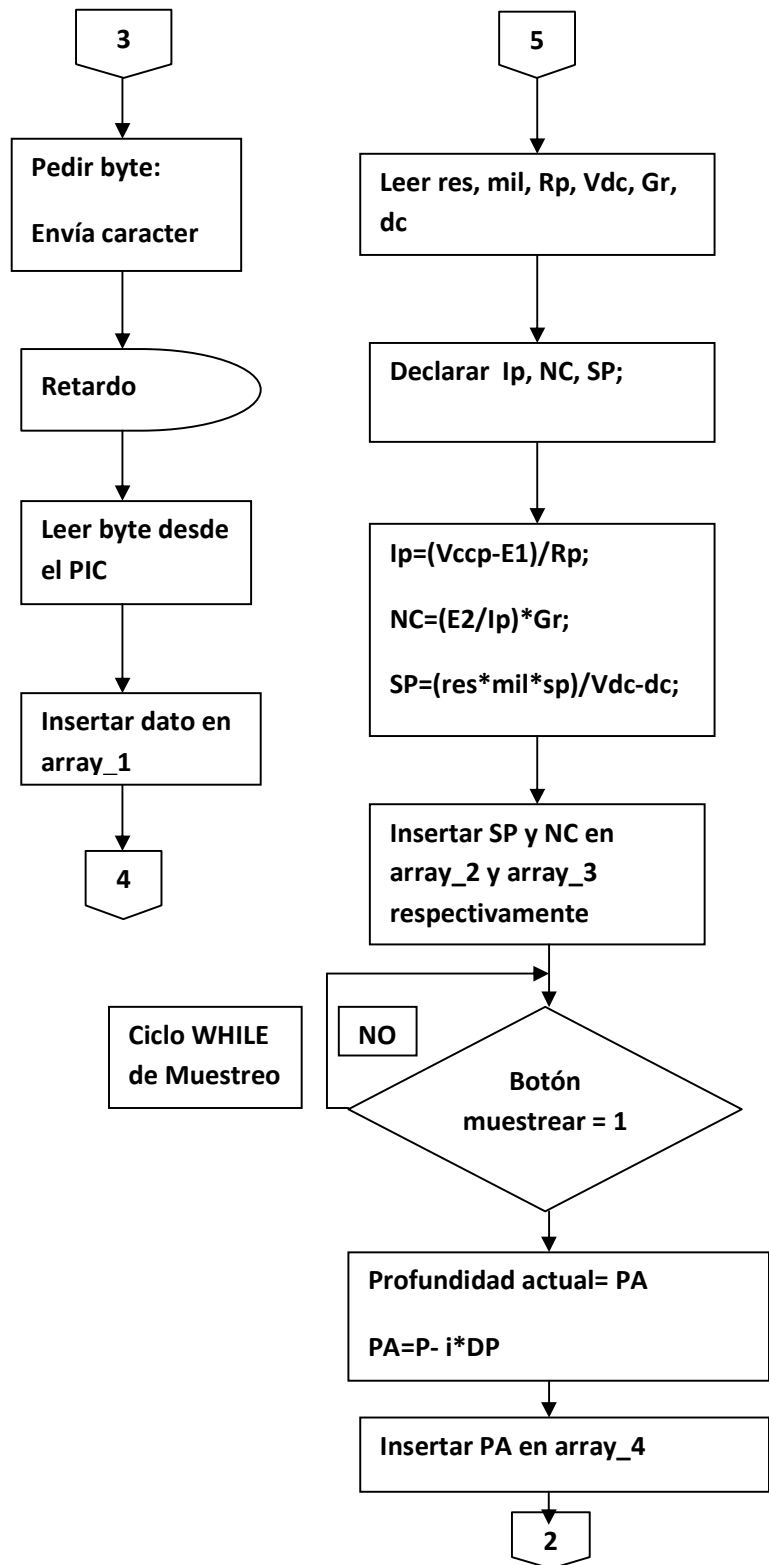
3

Pedir byte:

Envía caracter

Retardo

Leer byte desde el PIC

Insertar dato en array_1

4

5

Leer res, mil, Rp, Vdc, Gr, dc

Declarar Ip, NC, SP;

Ip=(Vccp-E1)/Rp;

NC=(E2/Ip)*Gr;

SP=(res*mil*sp)/Vdc-dc;

Insertar SP y NC en array_2 y array_3 respectivamente

Ciclo WHILE de Muestreo

NO

Botón muestrear = 1

Profundidad actual= PA

PA=P- i*DP

Insertar PA en array_4

2